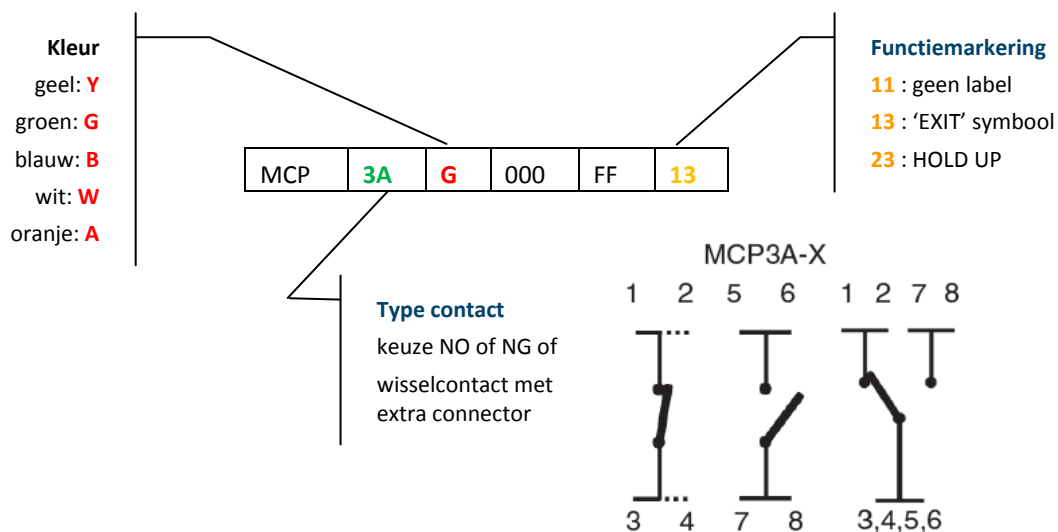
Kleur
geel: **Y**
groen: **G**
blauw: **B**
wit: **W**
oranje: **A**

| MCP | 3A | G | 000 | FF | 13 |
|---|---|---|---|---|---|

Functiemarkering
11 : geen label
13 : 'EXIT' symbool
23 : HOLD UP

Type contact
keuze NO of NG of wisselcontact met extra connector

MCP3A-X
1 2 5 6 1 2 7 8
3 4 7 8 3,4,5,6